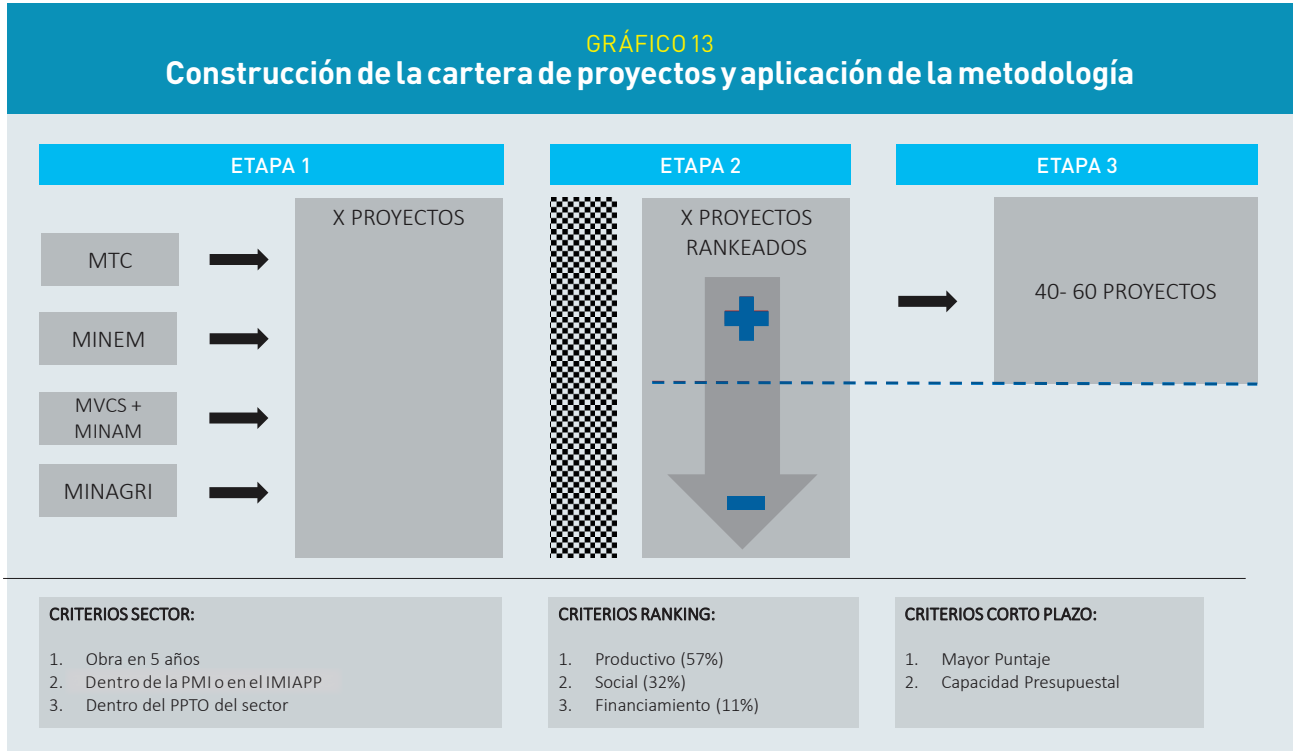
GRÁFICO 13
Construcción de la cartera de proyectos y aplicación de la metodología

ETAPA 1

MTC

MINEM

MVCS + MINAM

MINAGRI

X PROYECTOS

ETAPA 2

X PROYECTOS RANKEADOS

ETAPA 3

40- 60 PROYECTOS

CRITERIOS SECTOR:

1. Obra en 5 años
2. Dentro de la PMI o en el IMIAPP
3. Dentro del PPTO del sector

CRITERIOS RANKING:

1. Productivo (57%)
2. Social (32%)
3. Financiamiento (11%)

CRITERIOS CORTO PLAZO:

1. Mayor Puntaje
2. Capacidad Presupuestal